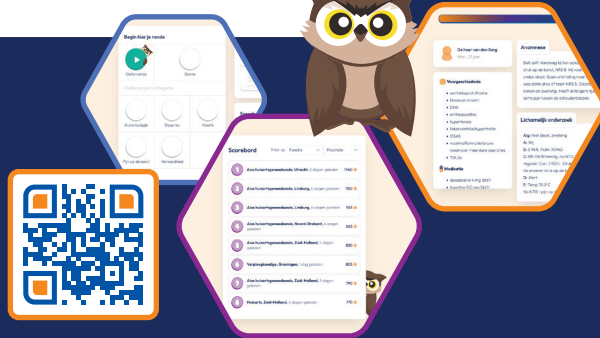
Begin hier je ronde

Gekoppeld

Game

Oefenen per categorie

Acute budget

Sexpraat

Koorts

Fijn op de berg

Vermoeidheid

Scorebord

Anesthesiemedewerker, Utrecht

Anesthesiemedewerker, Limburg

Anesthesiemedewerker, Limburg

Anesthesiemedewerker, Noord-Brabant

Anesthesiemedewerker, Zuid-Holland

Verpleegkundige, Groningen

Anesthesiemedewerker, Zuid-Holland

Huisarts, Zuid-Holland

De heer van den Berg

Voorgeschiedenis

Medicatie

Anamnese

Lichamelijk onderzoek